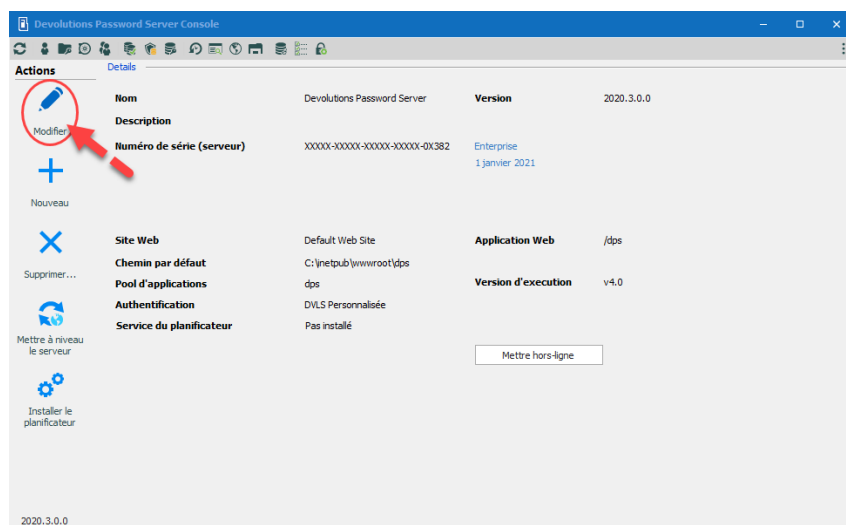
Devolutions Password Server Console

Actions

Details

Modifier

Nouveau

Supprimer...

Mettre à niveau le serveur

Installer le planificateur

2020.3.0.0

Nom Devolutions Password Server

Version 2020.3.0.0

Description

Numéro de série (serveur) XXXXX-XXXXX-XXXXX-XXXXX-0X382

Enterprise
1 janvier 2021

Site Web Default Web Site

Application Web /dps

Chemin par défaut C:\inetpub\wwwroot\dps

Pool d'applications dps

Version d'execution v4.0

Authentification DVLS Personnalisée

Service du planificateur Pas installé

Mettre hors-ligne